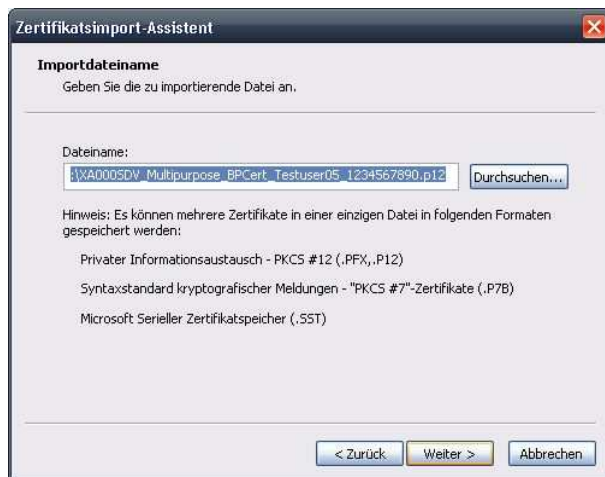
Zertifikatsimport-Assistent

Importdateiname

Geben Sie die zu importierende Datei an.

Dateiname:

:\XA000SDV_Multipurpose_BPCert_Testuser05_1234567890.p12

Durchsuchen...

Hinweis: Es können mehrere Zertifikate in einer einzigen Datei in folgenden Formaten gespeichert werden:

Privater Informationsaustausch - PKCS #12 (.PFX,.P12)

Syntaxstandard kryptografischer Meldungen - "PKCS #7"-Zertifikate (.P7B)

Microsoft Serieller Zertifikatspeicher (.SST)

< Zurück

Weiter >

Abbrechen